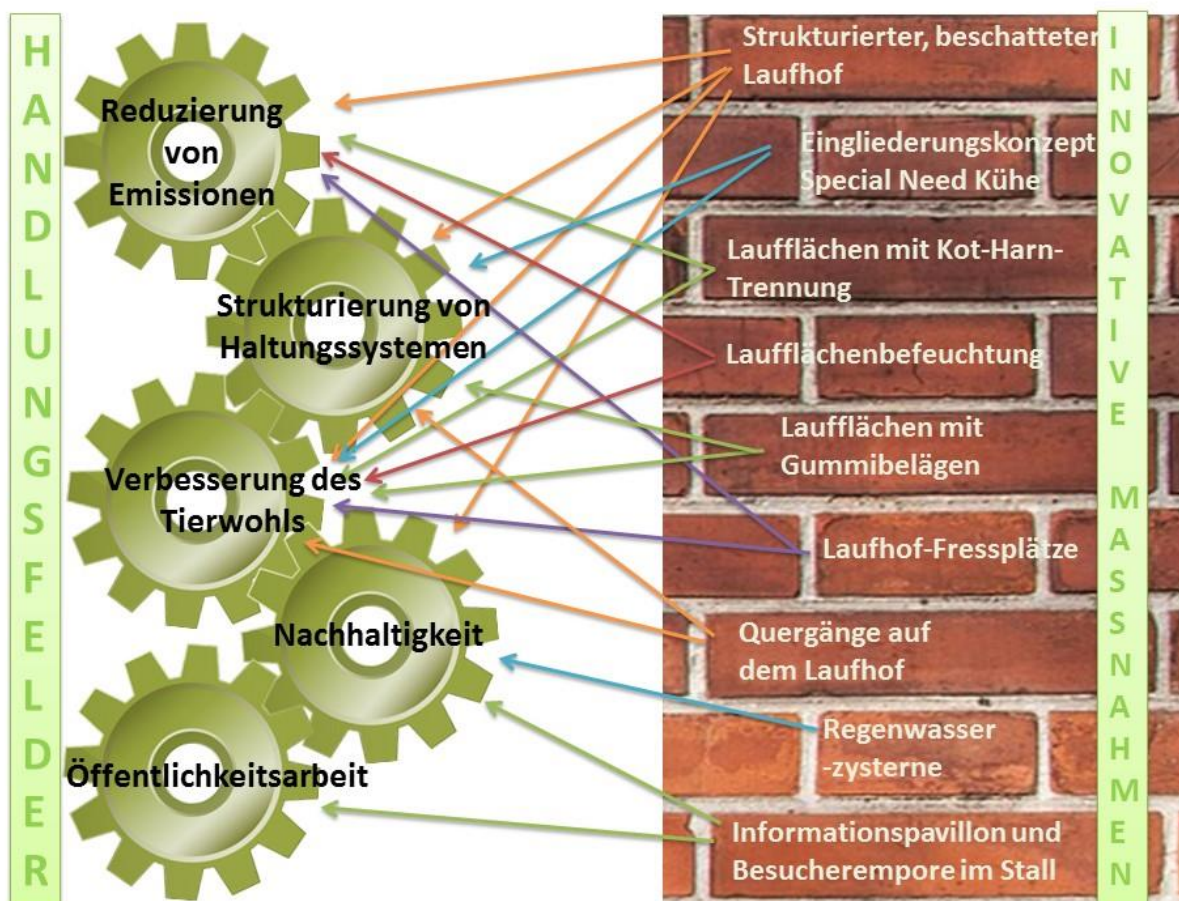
HANDLUNGSFELDER

Reduzierung von Emissionen

Strukturierung von Haltungssystemen

Verbesserung des Tierwohls

Nachhaltigkeit

Öffentlichkeitsarbeit

Strukturierter, beschatteter Laufhof

Eingliederungskonzept Special Need Kühe

Laufflächen mit Kot-Harn-Trennung

Laufflächenbefeuchtung

Laufflächen mit Gummibelägen

Laufhof-Fressplätze

Quergänge auf dem Laufhof

Regenwasser -zysterne

Informationspavillon und Besucherempore im Stall

INNOVATIVE MASSNAHMEN